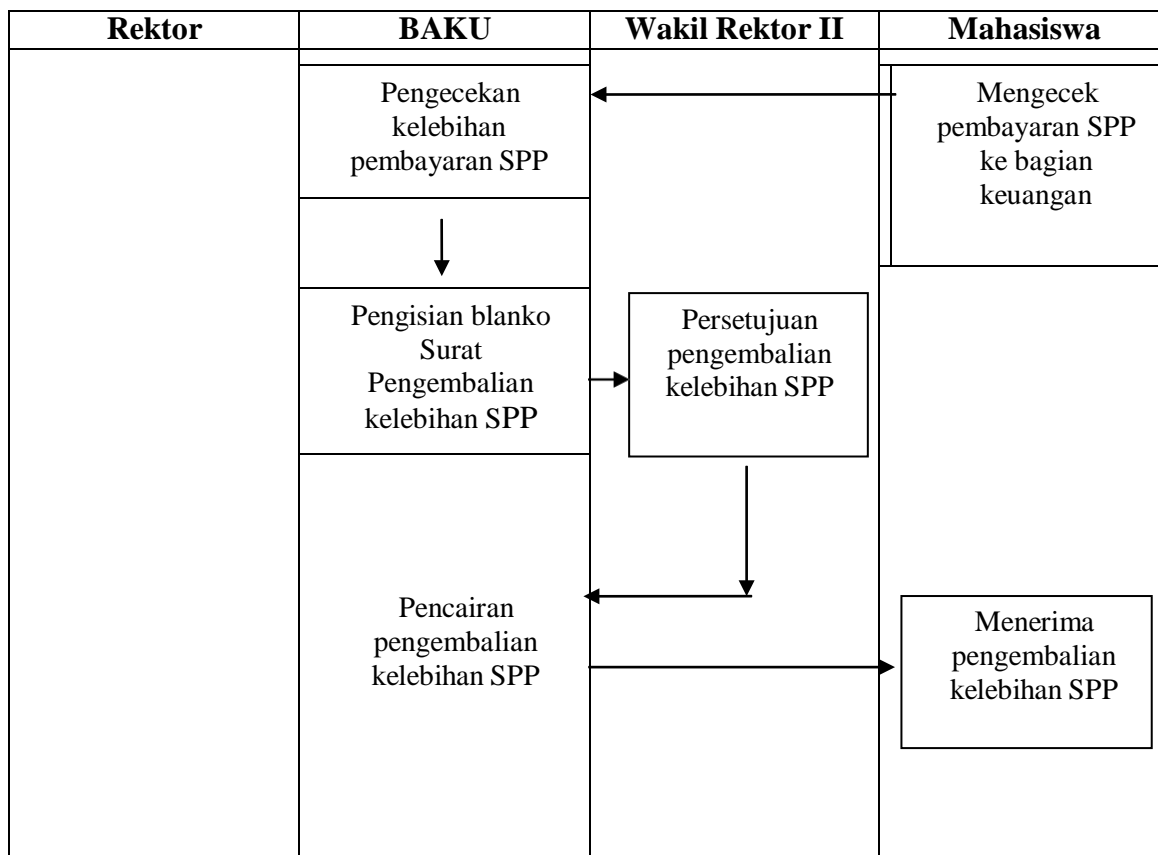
| Rektor | BAKU | Wakil Rektor II | Mahasiswa |
|---|---|---|---|
| | Pengecekan kelebihan pembayaran SPP | | Mengecek pembayaran SPP ke bagian keuangan |
| | Pengisian blanko Surat Pengembalian kelebihan SPP | Persetujuan pengembalian kelebihan SPP | |
| | Pencairan pengembalian kelebihan SPP | | Menerima pengembalian kelebihan SPP |